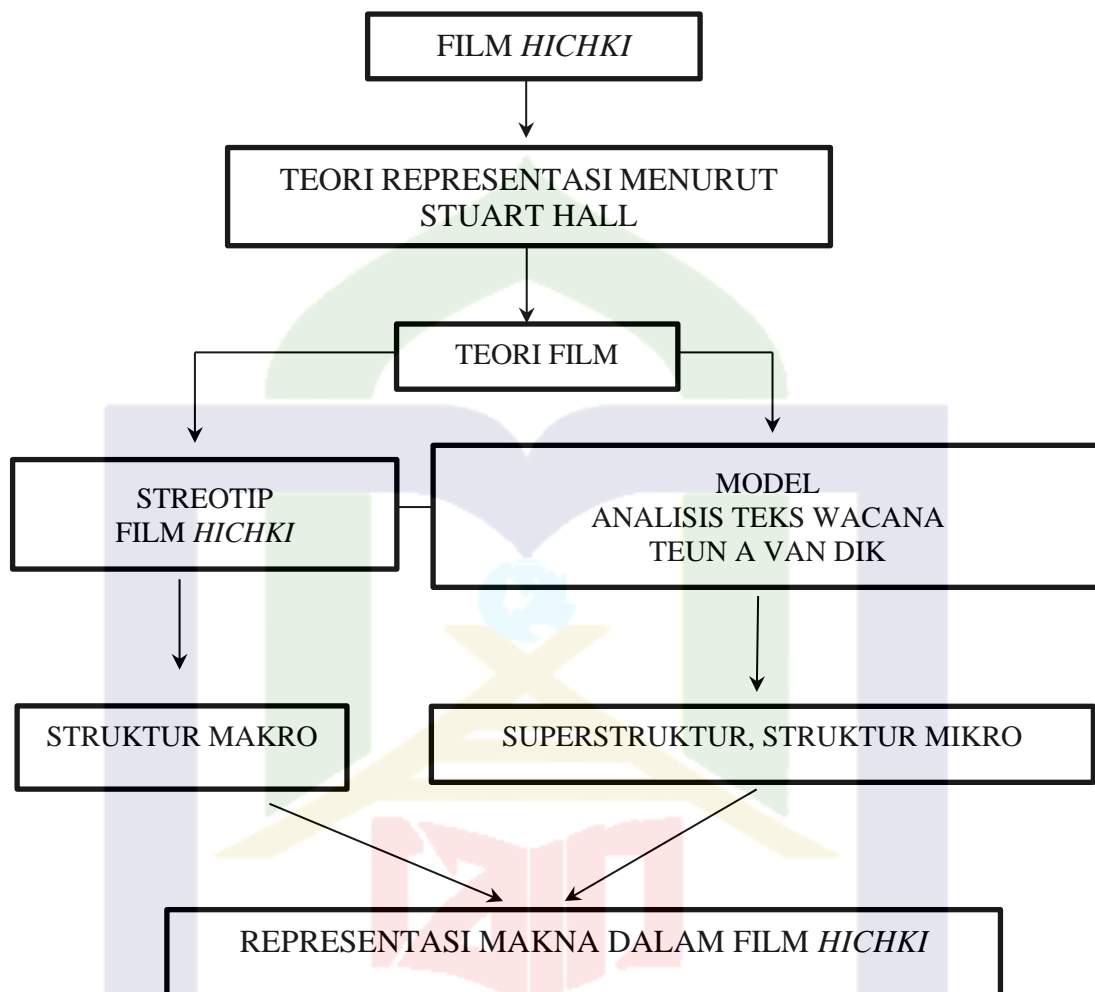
FILM *HICHKI*

TEORI REPRESENTASI MENURUT STUART HALL

TEORI FILM

STREOTIP FILM *HICHKI*

MODEL ANALISIS TEKS WACANA TEUN A VAN DIK

STRUKTUR MAKRO

SUPERSTRUKTUR, STRUKTUR MIKRO

REPRESENTASI MAKNA DALAM FILM *HICHKI*